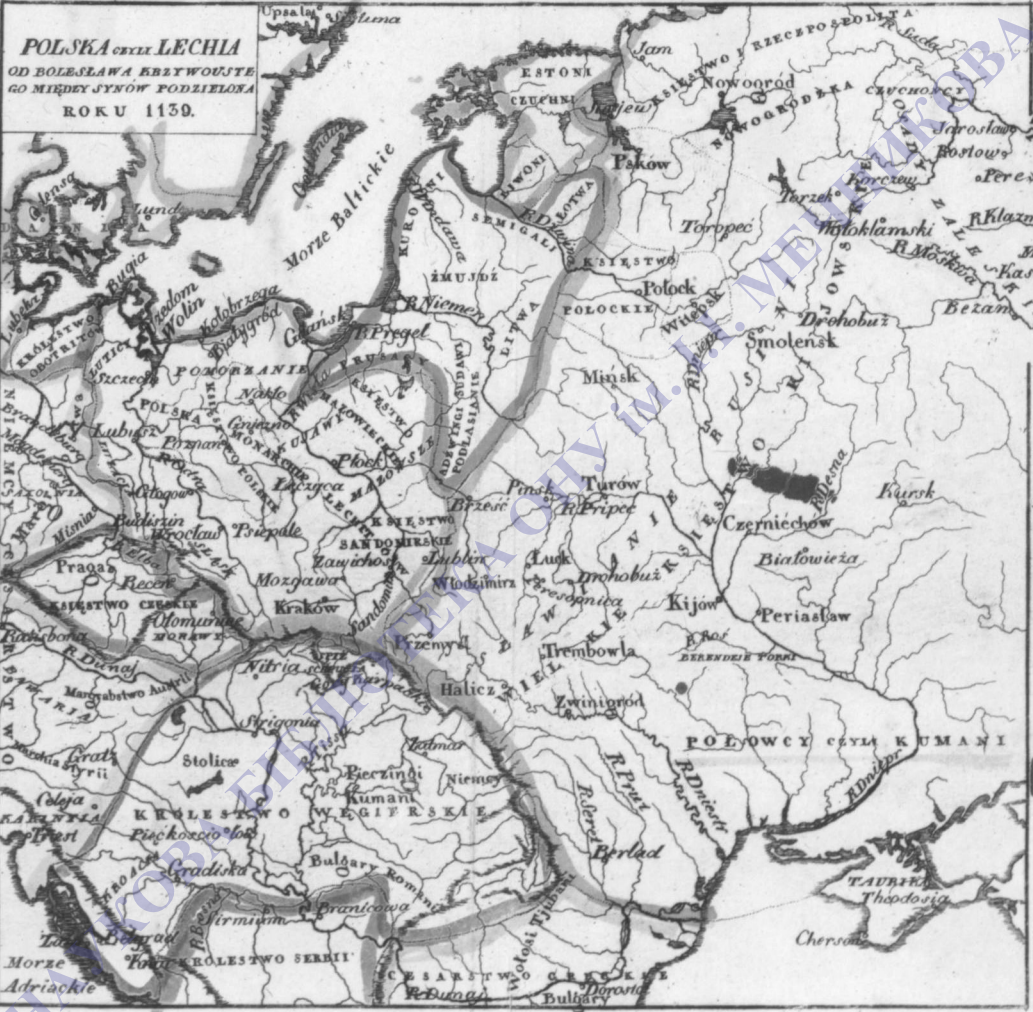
POLSKA czyli LECHIA
OD BOLESŁAWA KRZYWOUSTEGO MIĘDZY SYNÓW PODZIELONA
ROKU 1139.

Upsala
Jam
ESTONIA
CZUCHNI
Jurjew
KSIĘSTWO I RZECZPOSPOLITA
Nowogród
NOWOGRODZKA
CZUCHOWCY
Jarosław
Rostow
Pskow
LIWONI
ŁOTWA
SEMIGALI
KURONI
R. Dźwina
ŻMUJDŹ
Toropec
Torżek
Wołokłamski
R. Moskwa
R. Klazma
Morze Baltickie
Lund
Rugia
Wolin
Kołobrzeg
Białogród
Gdańsk
R. Pregel
R. Niemen
PRUSAKI
JAĆWINGI
LITWA
KSIĘSTWO
POŁOCKIE
Połock
Witebsk
Smoleńsk
Drohobuż
Mińsk
POMORZANIE
Nakło
Szczecin
POLSKA
MONARCHIA
Gniezno
Poznań
Lubusz
Brandeburg
Magdeburg
Płock
Łęczyca
MAZOWSZE
LECHITÓW
Brześć
Pińsk
Turów
R. Pripec
PODLASIANIE
Głogów
Budiszin
Wrocław
Psiepole
KSIĘSTWO
SANDOMIRSKIE
Zawichost
Lublin
Łuck
Włodzimirz
Drohobuż
Kijów
Czerniechów
Kursk
Białowieża
Periasław
Praga
KSIĘSTWO CZESKIE
Ołomuniec
MORAWY
Kraków
Sandomir
Mozgawa
Przemyśl
Trembowla
R. Roś
BERENDEJE TORKI
Ratisbona
R. Dunaj
Margrabstwo Austrii
Nitria
Halicz
Zwinigród
Strigonia
Stolicae
Pieczingi
Kumani
Niemcy
POŁOWCY czyli KUMANI
R. Prut
R. Dniestr
R. Dniepr
KRÓLESTWO WĘGIERSKIE
Piećkościoły
Gradiska
Bułgary
Romani
Berlad
R. Seret
Celeja
KARYNTIA
Triest
Sirmium
Branicewa
Belgrad
KRÓLESTWO SERBII
CESARSTWO GRECKIE
R. Dunaj
Bułgary
Dorostol
Wołosi Fylidani
TAURIKA
Theodosia
Cherson
Morze Adriackie
Ruś
Kijowska
MENSHIKOVA
БИБЛИОТЕКА ОПУ ім. І.І. МЕЧНИКОВА